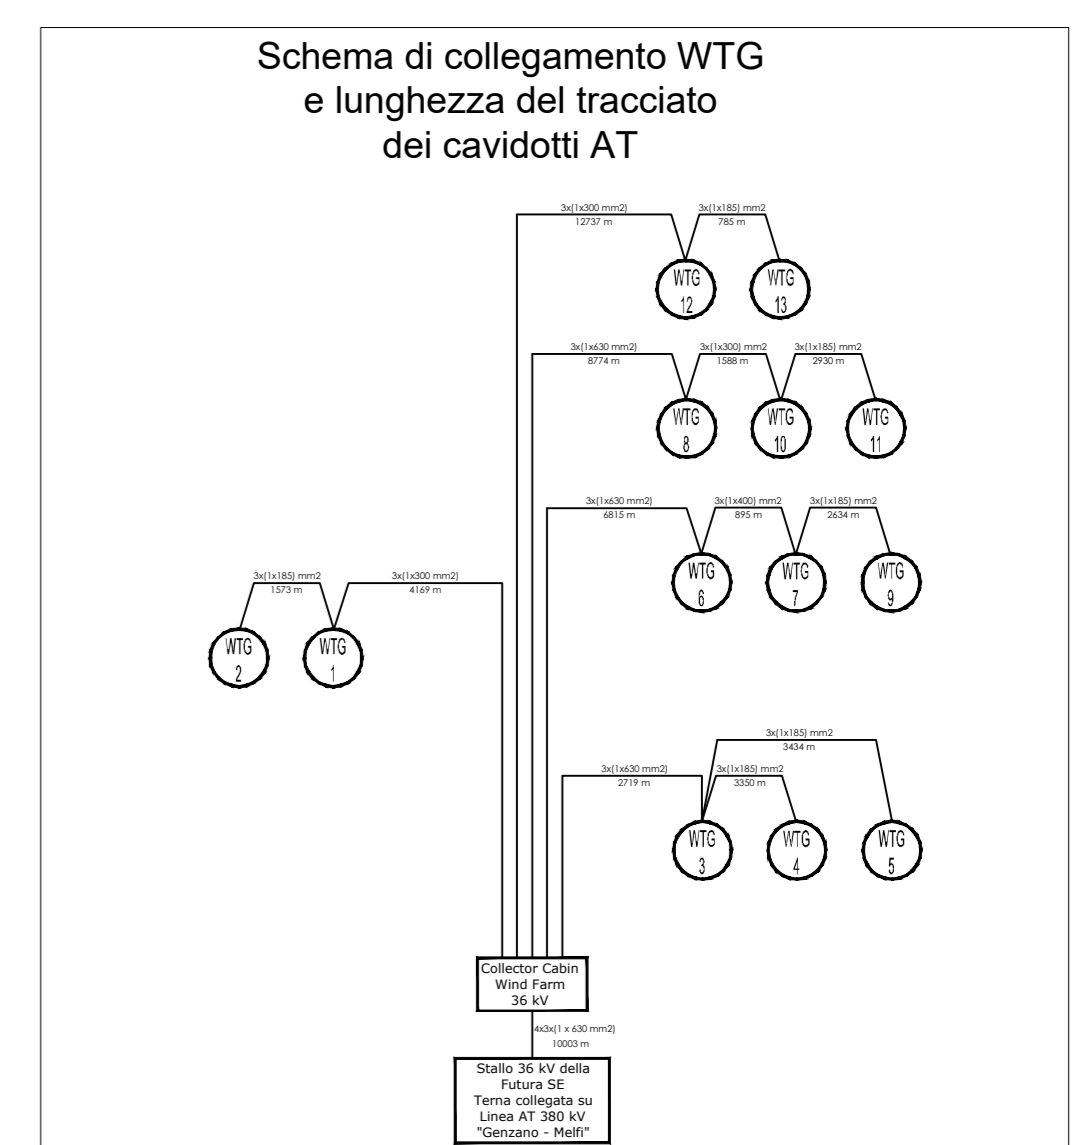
Schema di collegamento WTG
e lunghezza del tracciato
dei cavidotti AT

3x(1x300 mm2)
12737 m

3x(1x185) mm2
785 m

WTG 12

WTG 13

3x(1x630 mm2)
8774 m

3x(1x300) mm2
1588 m

3x(1x185) mm2
2930 m

WTG 8

WTG 10

WTG 11

3x(1x630 mm2)
6815 m

3x(1x400) mm2
895 m

3x(1x185) mm2
2634 m

WTG 6

WTG 7

WTG 9

3x(1x185) mm2
1573 m

3x(1x300 mm2)
4169 m

WTG 2

WTG 1

3x(1x185) mm2
3434 m

3x(1x630 mm2)
2719 m

3x(1x185) mm2
3350 m

WTG 3

WTG 4

WTG 5

Collector Cabin
Wind Farm
36 kV

4x3x(1 x 630 mm2)
10003 m

Stallo 36 kV della
Futura SE
Terna collegata su
Linea AT 380 kV
"Genzano - Melfi"